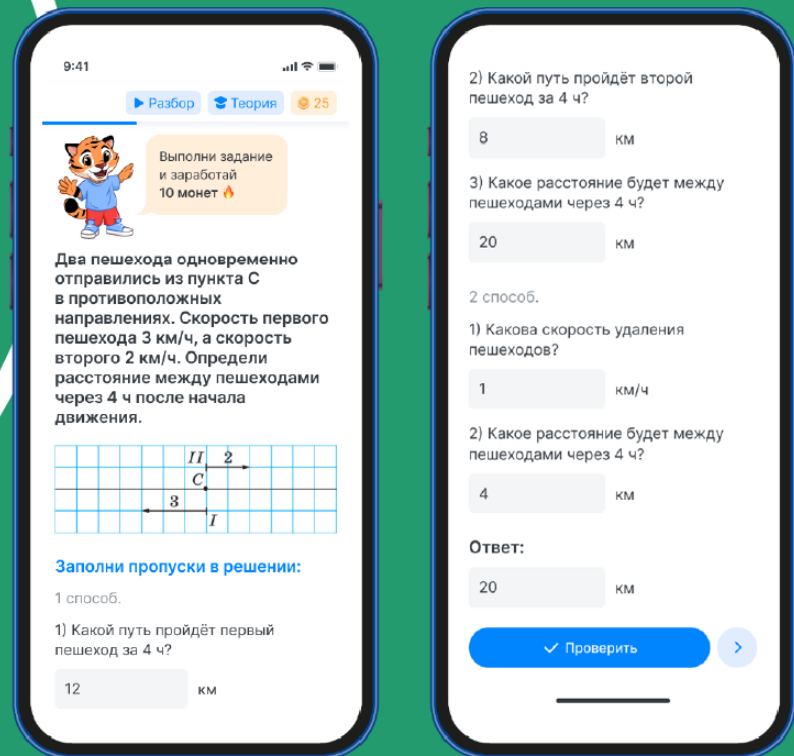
9:41

Разбор Теория 25

Выполни задание и заработай 10 монет 🔥

Два пешехода одновременно отправились из пункта C в противоположных направлениях. Скорость первого пешехода 3 км/ч, а скорость второго 2 км/ч. Определи расстояние между пешеходами через 4 ч после начала движения.

II 2
C
3
I

Заполни пропуски в решении:

1 способ.

1) Какой путь пройдёт первый пешеход за 4 ч?

12 км

2) Какой путь пройдёт второй пешеход за 4 ч?

8 км

3) Какое расстояние будет между пешеходами через 4 ч?

20 км

2 способ.

1) Какова скорость удаления пешеходов?

1 км/ч

2) Какое расстояние будет между пешеходами через 4 ч?

4 км

Ответ:

20 км

Проверить